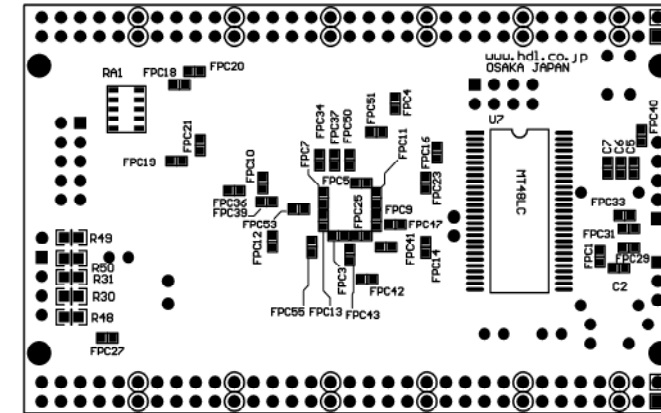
www.hdl.co.jp
OSAKA JAPAN

RA1
FPC18
FPC20
FPC21
FPC19
FPC34
FPC37
FPC50
FPC51
FPC4
FPC7
FPC11
FPC16
FPC23
U7
MT48LC
C7
C6
C5
FPC40
FPC10
FPC36
FPC39
FPC5
FPC25
FPC9
FPC53
FPC47
FPC12
FPC41
FPC14
FPC33
FPC31
FPC1
FPC29
C2
R49
R50
R31
R30
R48
FPC3
FPC42
FPC55
FPC13
FPC43
FPC27